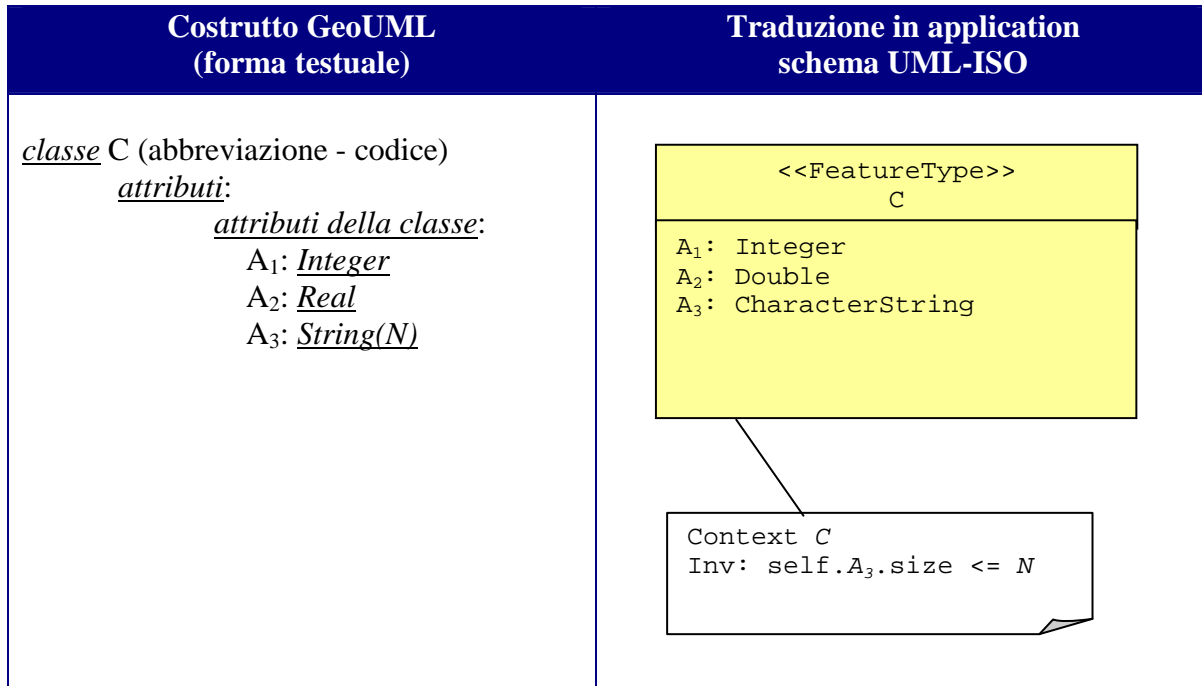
| Costrutto GeoUML (forma testuale) | Traduzione in application schema UML-ISO |
|---|---|
| classe C (abbreviazione - codice) attributi: attributi della classe: $A_1$: Integer $A_2$: Real $A_3$: String(N) | <<FeatureType>> C<br>$A_1$: Integer<br>$A_2$: Double<br>$A_3$: CharacterString<br><br>Context C<br>Inv: self.$A_3$.size <= N |